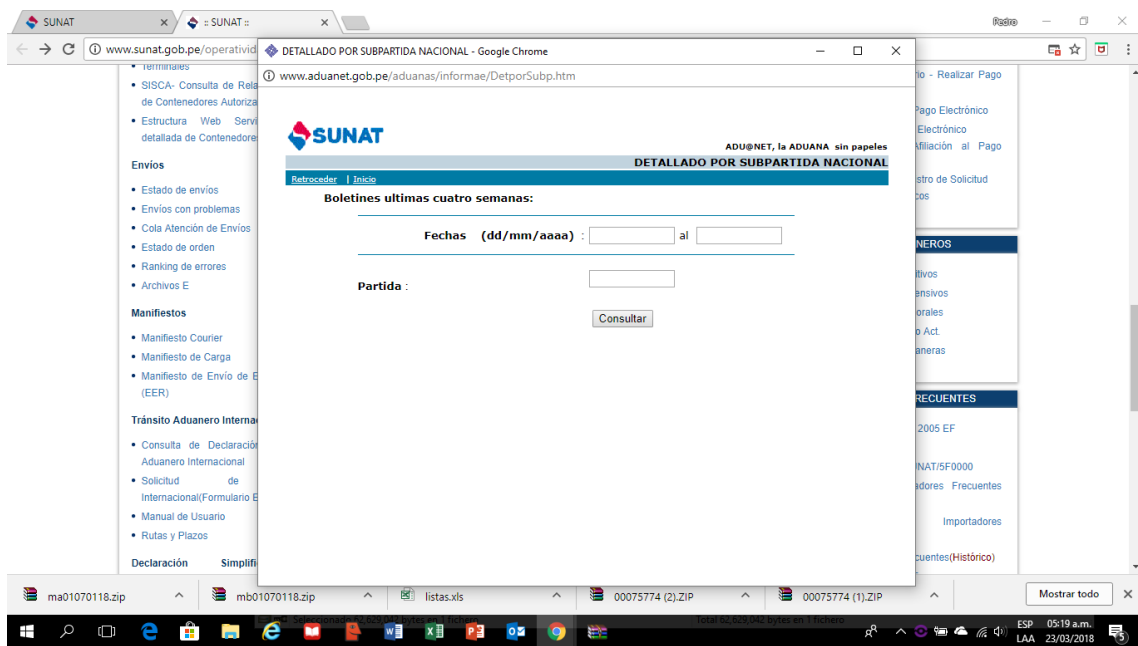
SUNAT × :: SUNAT :: × Pedro

www.sunat.gob.pe/operativid

• Terminales
• SISCA- Consulta de Rela de Contenedores Autoriza
• Estructura Web Servi detallada de Contenedore

Envíos
• Estado de envíos
• Envíos con problemas
• Cola Atención de Envíos
• Estado de orden
• Ranking de errores
• Archivos E

Manifiestos
• Manifiesto Courier
• Manifiesto de Carga
• Manifiesto de Envío de E (EER)

Tránsito Aduanero Interna
• Consulta de Declaración Aduanero Internacional
• Solicitud de Internacional(Formulario E
• Manual de Usuario
• Rutas y Plazos

Declaración Simplifi

rio - Realizar Pago
Pago Electrónico
Electrónico
Afiliación al Pago
stro de Solicitud
cos
NEROS
itivos
ensivos
orales
o Act.
aneras
RECUENTES
2005 EF
NAT/5F0000
adores Frecuentes
Importadores
cuentes(Histórico)

DETALLADO POR SUBPARTIDA NACIONAL - Google Chrome
www.aduanet.gob.pe/aduanas/informae/DetporSubp.htm

SUNAT
ADU@NET, la ADUANA sin papeles
DETALLADO POR SUBPARTIDA NACIONAL
Retroceder | Inicio

Boletines ultimas cuatro semanas:

Fechas (dd/mm/aaaa) : al

Partida :

Consultar

ma01070118.zip mb01070118.zip listas.xls 00075774 (2).ZIP 00075774 (1).ZIP Mostrar todo

ESP LAA 05:19 a.m. 23/03/2018